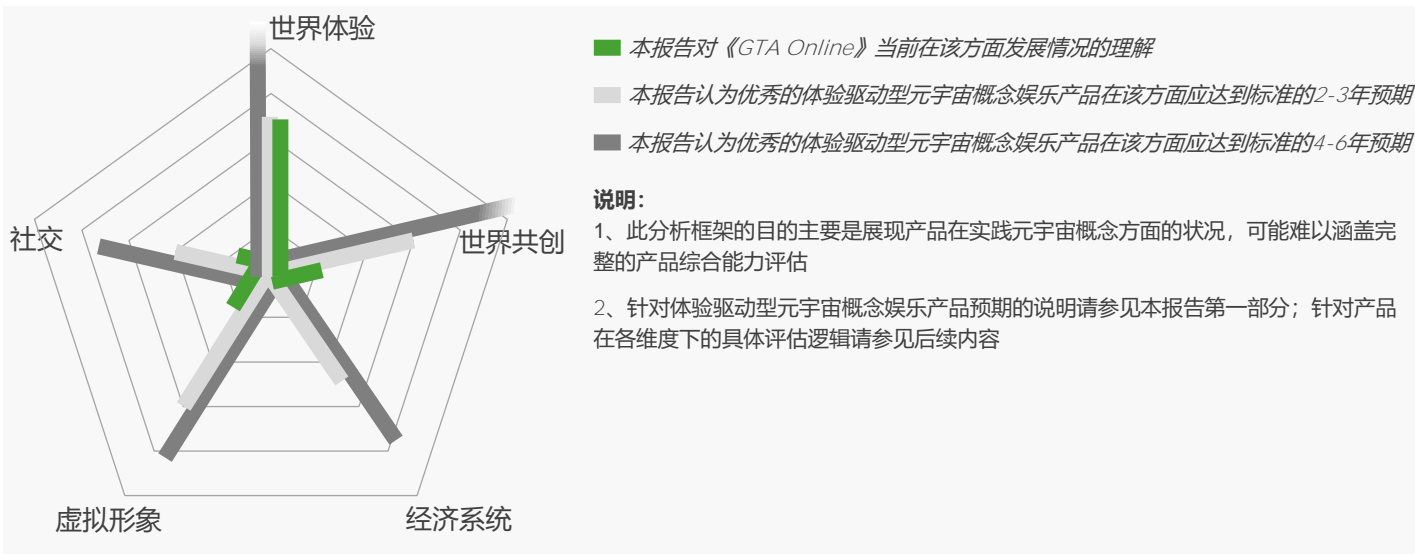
世界体验

世界共创

经济系统

虚拟形象

社交

本报告对《GTA Online》当前在该方面发展情况的理解

本报告认为优秀的体验驱动型元宇宙概念娱乐产品在该方面应达到标准的2-3年预期

本报告认为优秀的体验驱动型元宇宙概念娱乐产品在该方面应达到标准的4-6年预期

说明：

1、此分析框架的目的主要是展现产品在实践元宇宙概念方面的状况，可能难以涵盖完整的产品综合能力评估

2、针对体验驱动型元宇宙概念娱乐产品预期的说明请参见本报告第一部分；针对产品在各维度下的具体评估逻辑请参见后续内容